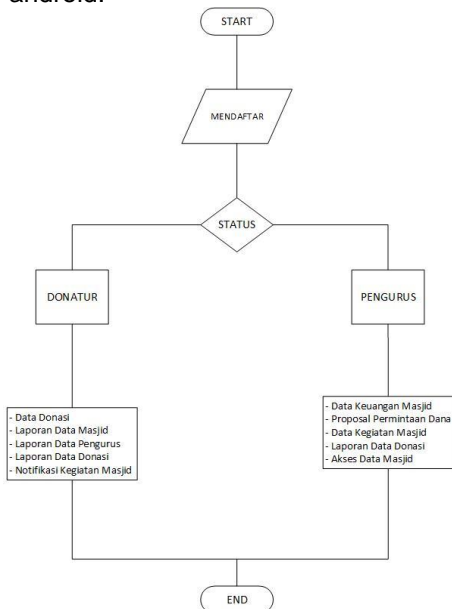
android.

START

MENDAFTAR

STATUS

DONATUR

PENGURUS

- Data Donasi
- Laporan Data Masjid
- Laporan Data Pengurus
- Laporan Data Donasi
- Notifikasi Kegiatan Masjid

- Data Keuangan Masjid
- Proposal Permintaan Dana
- Data Kegiatan Masjid
- Laporan Data Donasi
- Akses Data Masjid

END